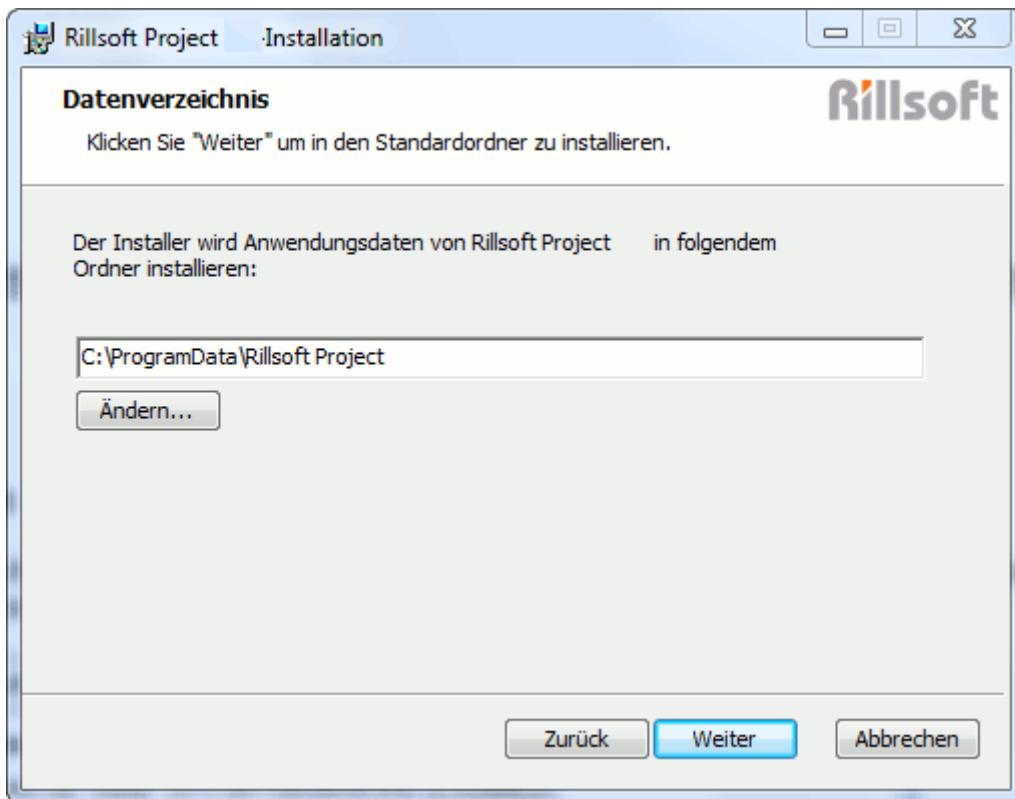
Rillsoft Project Installation

Datenverzeichnis

Rillsoft

Klicken Sie "Weiter" um in den Standardordner zu installieren.

Der Installer wird Anwendungsdaten von Rillsoft Project in folgendem Ordner installieren:

C:\ProgramData\Rillsoft Project

Ändern...

Zurück

Weiter

Abbrechen